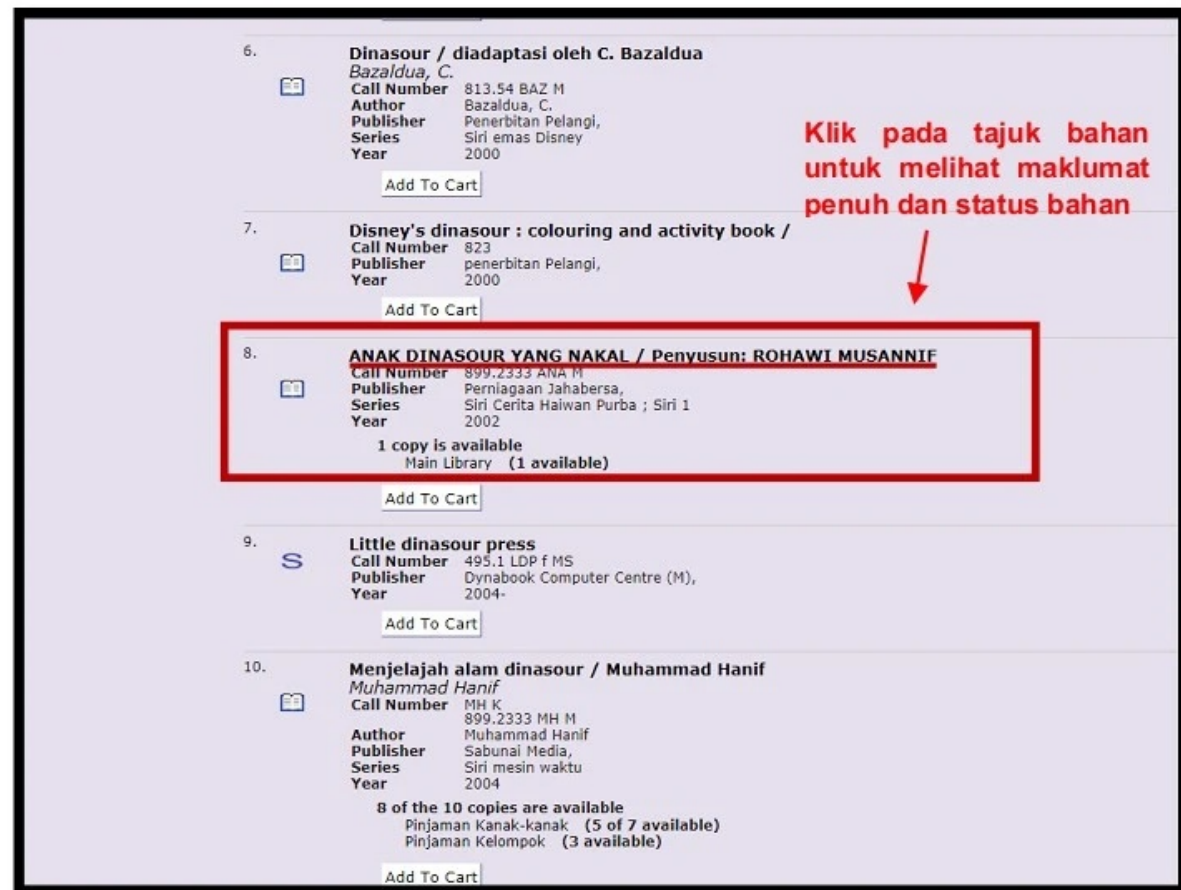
6.

Dinasour / diadaptasi oleh C. Bazaldua
Bazaldua, C.
Call Number 813.54 BAZ M
Author Bazaldua, C.
Publisher Penerbitan Pelangi,
Series Siri emas Disney
Year 2000

Add To Cart

Klik pada tajuk bahan untuk melihat maklumat penuh dan status bahan

7.

Disney's dinasour : colouring and activity book /
Call Number 823
Publisher penerbitan Pelangi,
Year 2000

Add To Cart

8.

ANAK DINASOUR YANG NAKAL / Penyusun: ROHAWI MUSANNIF
Call Number 899.2333 ANA M
Publisher Perniagaan Jahabersa,
Series Siri Cerita Haiwan Purba ; Siri 1
Year 2002

1 copy is available
Main Library (1 available)

Add To Cart

9.

S

Little dinasour press
Call Number 495.1 LDP f MS
Publisher Dynabook Computer Centre (M),
Year 2004-

Add To Cart

10.

Menjelajah alam dinasour / Muhammad Hanif
Muhammad Hanif
Call Number MH K
899.2333 MH M
Author Muhammad Hanif
Publisher Sabunai Media,
Series Siri mesin waktu
Year 2004

8 of the 10 copies are available
Pinjaman Kanak-kanak (5 of 7 available)
Pinjaman Kelompok (3 available)

Add To Cart